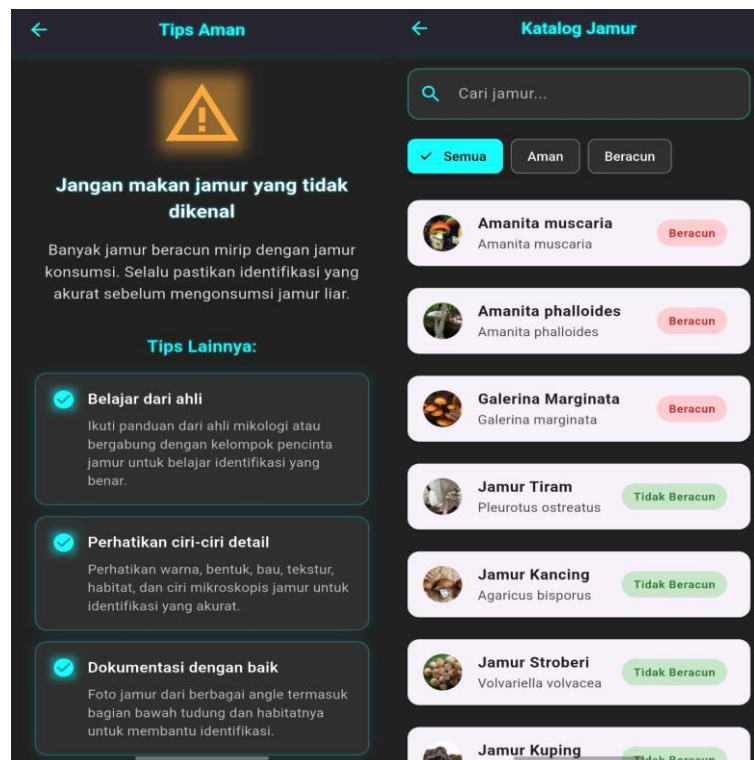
Tips Aman

Jangan makan jamur yang tidak dikenal

Banyak jamur beracun mirip dengan jamur konsumsi. Selalu pastikan identifikasi yang akurat sebelum mengonsumsi jamur liar.

Tips Lainnya:

Belajar dari ahli
Ikuti panduan dari ahli mikologi atau bergabung dengan kelompok pencinta jamur untuk belajar identifikasi yang benar.

Perhatikan ciri-ciri detail
Perhatikan warna, bentuk, bau, tekstur, habitat, dan ciri mikroskopis jamur untuk identifikasi yang akurat.

Dokumentasi dengan baik
Foto jamur dari berbagai angle termasuk bagian bawah tudung dan habitatnya untuk membantu identifikasi.

Katalog Jamur

Cari jamur...

Semua
Aman
Beracun

Amanita muscaria
Amanita muscaria
Beracun

Amanita phalloides
Amanita phalloides
Beracun

Galerina Marginata
Galerina marginata
Beracun

Jamur Tiram
Pleurotus ostreatus
Tidak Beracun

Jamur Kancing
Agaricus bisporus
Tidak Beracun

Jamur Stroberi
Volvariella volvacea
Tidak Beracun

Jamur Kuping
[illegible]